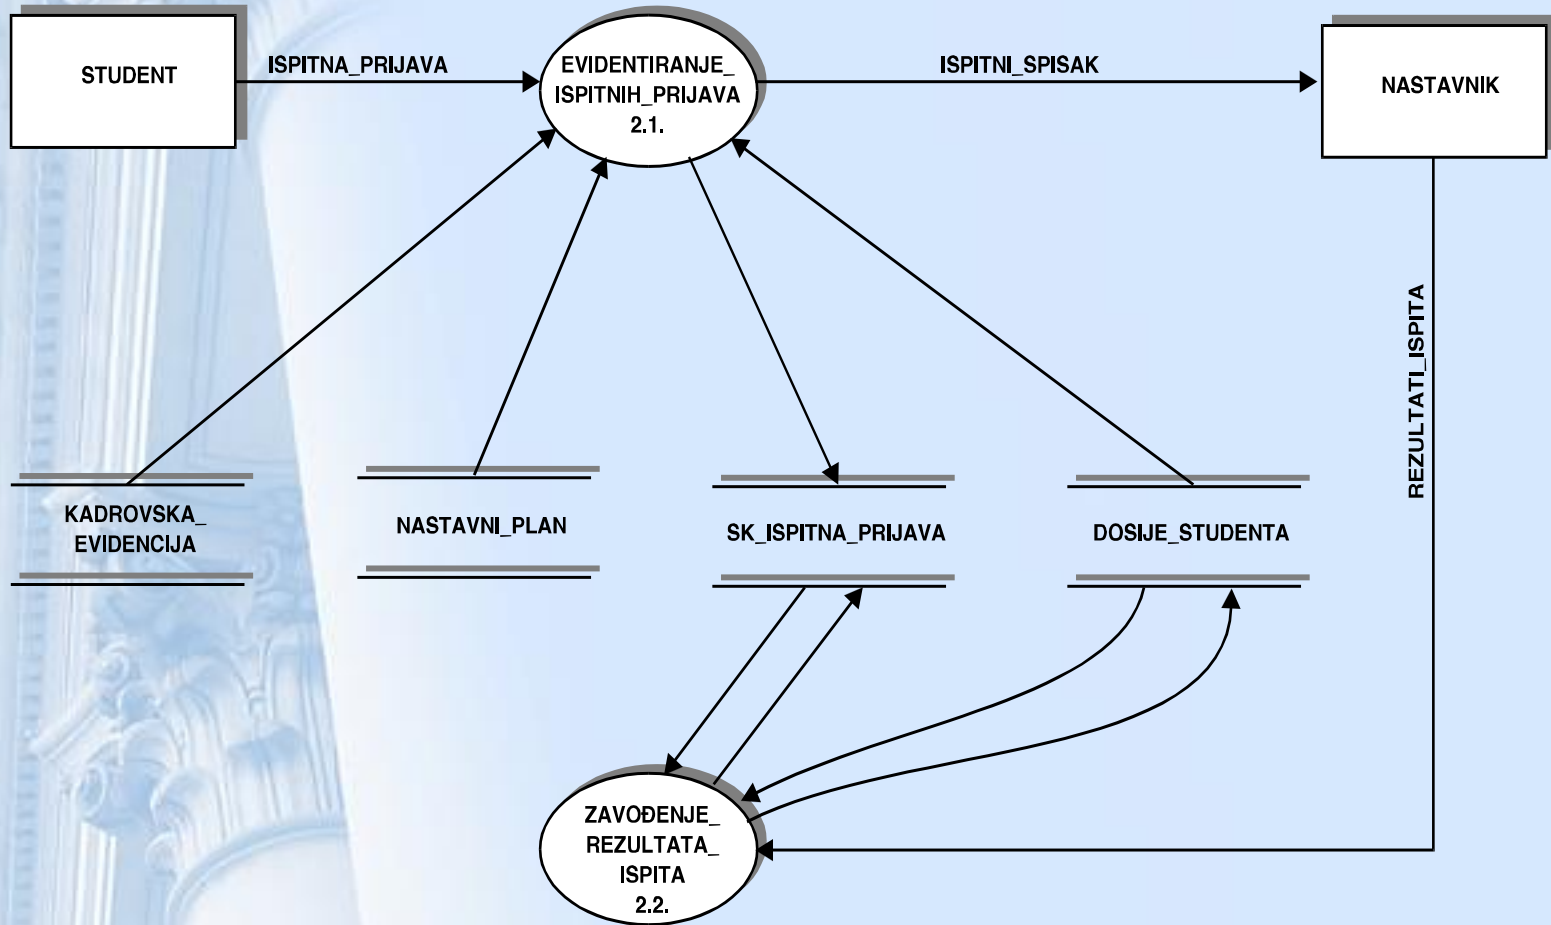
STUDENT

ISPITNA_PRIJAVA

EVIDENTIRANJE_ ISPITNIH_PRIJAVA 2.1.

ISPITNI_SPISAK

NASTAVNIK

REZULTATI_ISPITA

KADROVSKA_ EVIDENCIJA

NASTAVNI_PLAN

SK_ISPITNA_PRIJAVA

DOSIJE_STUDENTA

ZAVOĐENJE_ REZULTATA_ ISPITA 2.2.